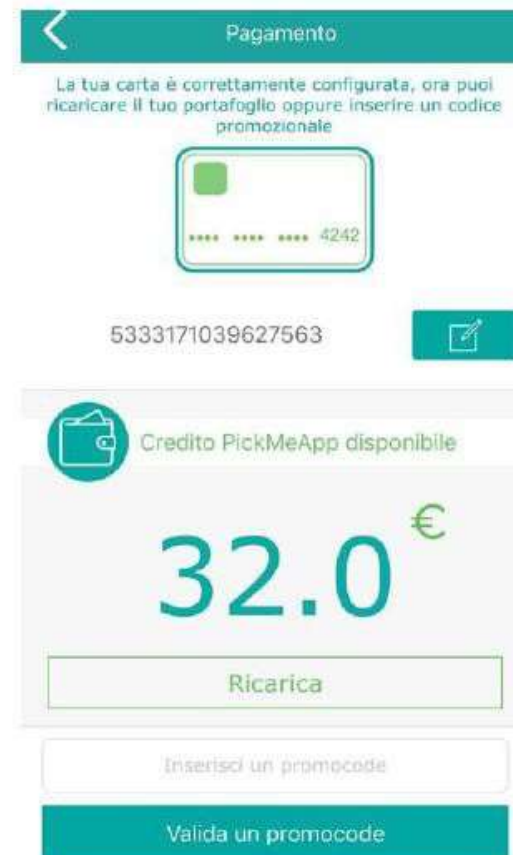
Pagamento

La tua carta è correttamente configurata, ora puoi ricaricare il tuo portafoglio oppure inserire un codice promozionale

•••• •••• •••• 4242

5333171039627563

Credito PickMeApp disponibile

32.0 €

Ricarica

Inserisci un promocode

Valida un promocode